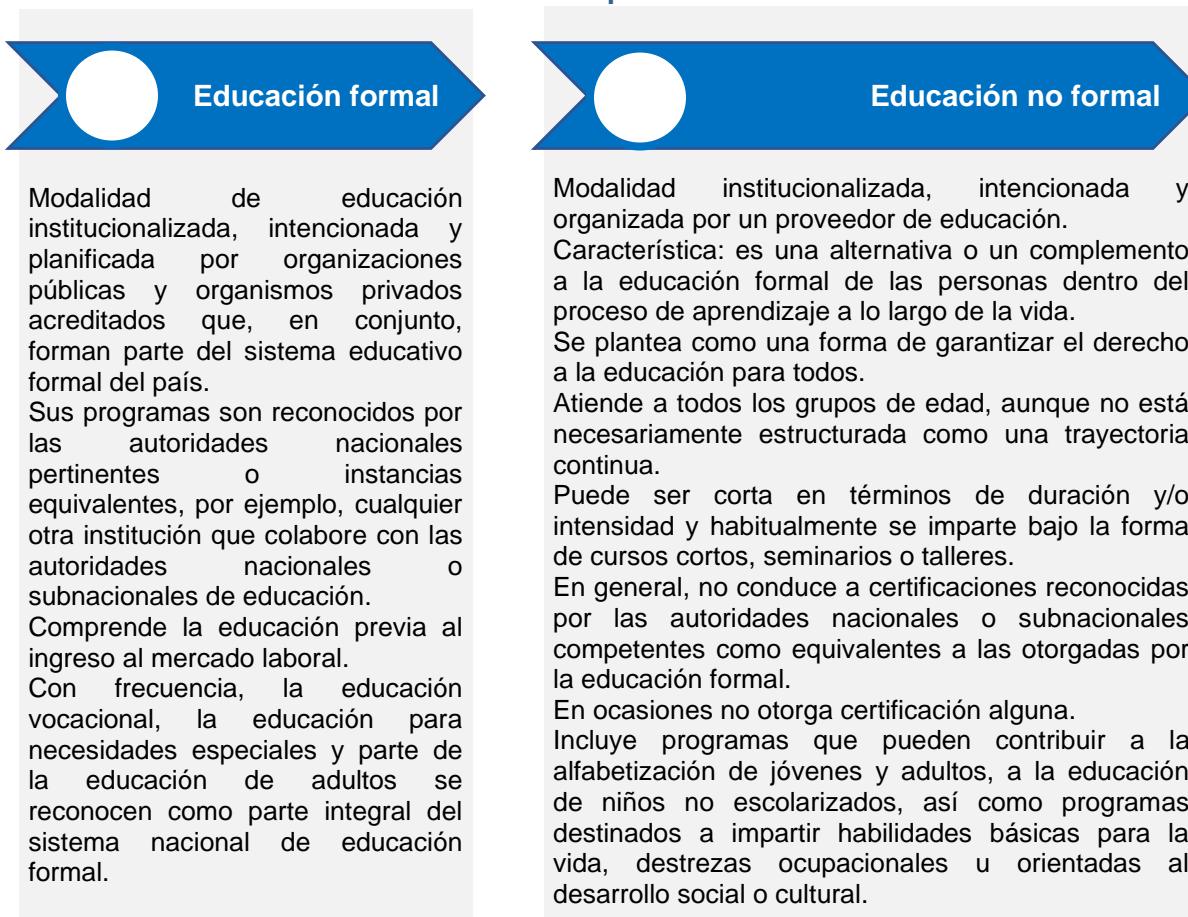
Educación formal

Modalidad de educación institucionalizada, intencionada y planificada por organizaciones públicas y organismos privados acreditados que, en conjunto, forman parte del sistema educativo formal del país.
Sus programas son reconocidos por las autoridades nacionales pertinentes o instancias equivalentes, por ejemplo, cualquier otra institución que colabore con las autoridades nacionales o subnacionales de educación.
Comprende la educación previa al ingreso al mercado laboral.
Con frecuencia, la educación vocacional, la educación para necesidades especiales y parte de la educación de adultos se reconocen como parte integral del sistema nacional de educación formal.

Educación no formal

Modalidad institucionalizada, intencionada y organizada por un proveedor de educación.
Característica: es una alternativa o un complemento a la educación formal de las personas dentro del proceso de aprendizaje a lo largo de la vida.
Se plantea como una forma de garantizar el derecho a la educación para todos.
Atiende a todos los grupos de edad, aunque no está necesariamente estructurada como una trayectoria continua.
Puede ser corta en términos de duración y/o intensidad y habitualmente se imparte bajo la forma de cursos cortos, seminarios o talleres.
En general, no conduce a certificaciones reconocidas por las autoridades nacionales o subnacionales competentes como equivalentes a las otorgadas por la educación formal.
En ocasiones no otorga certificación alguna.
Incluye programas que pueden contribuir a la alfabetización de jóvenes y adultos, a la educación de niños no escolarizados, así como programas destinados a impartir habilidades básicas para la vida, destrezas ocupacionales u orientadas al desarrollo social o cultural.